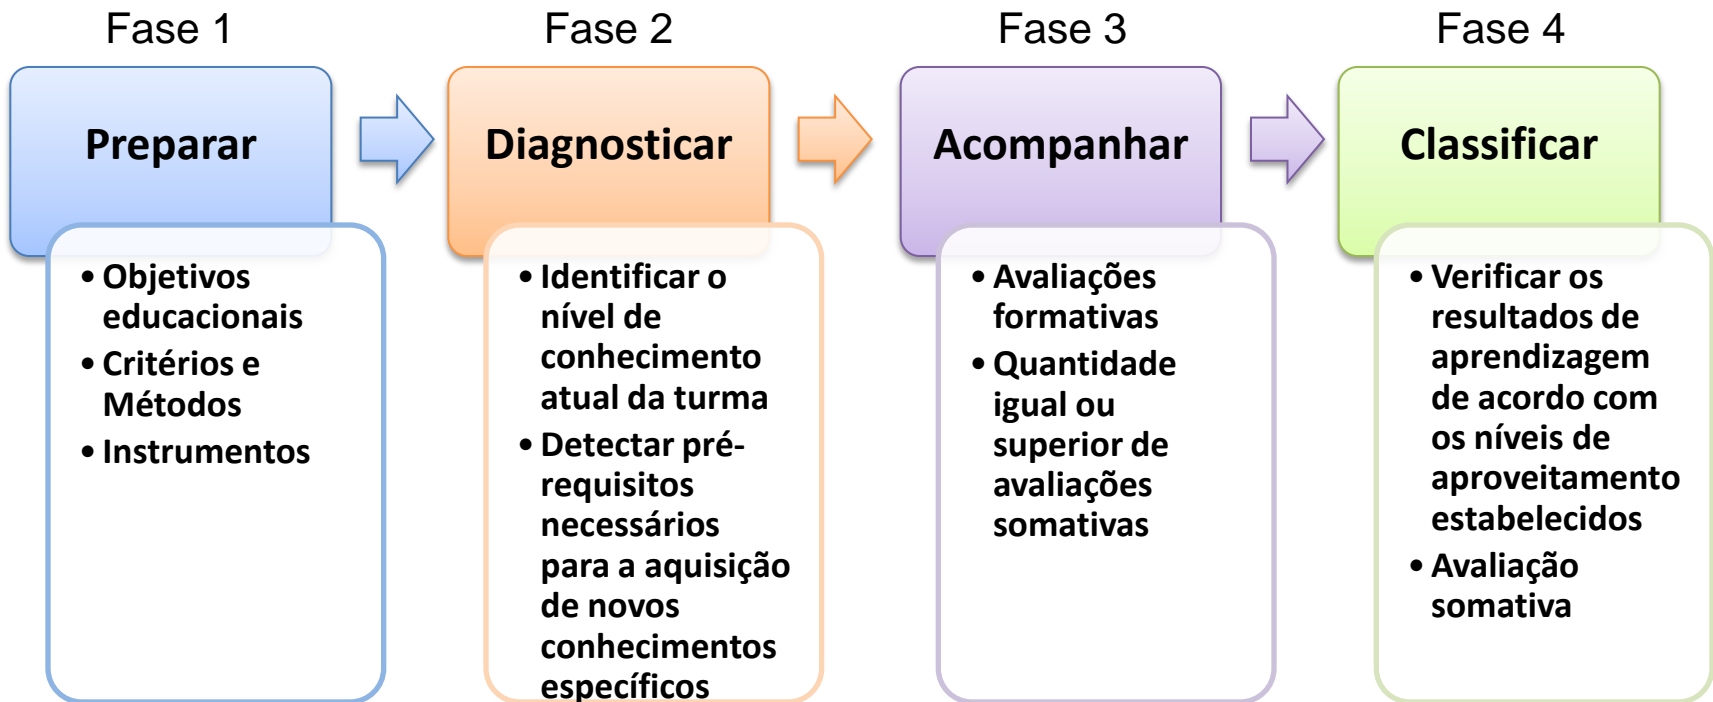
Fase 1

Preparar

- Objetivos educacionais
- Critérios e Métodos
- Instrumentos

Fase 2

Diagnosticar

- Identificar o nível de conhecimento atual da turma
- Detectar pré-requisitos necessários para a aquisição de novos conhecimentos específicos

Fase 3

Acompanhar

- Avaliações formativas
- Quantidade igual ou superior de avaliações somativas

Fase 4

Classificar

- Verificar os resultados de aprendizagem de acordo com os níveis de aproveitamento estabelecidos
- Avaliação somativa